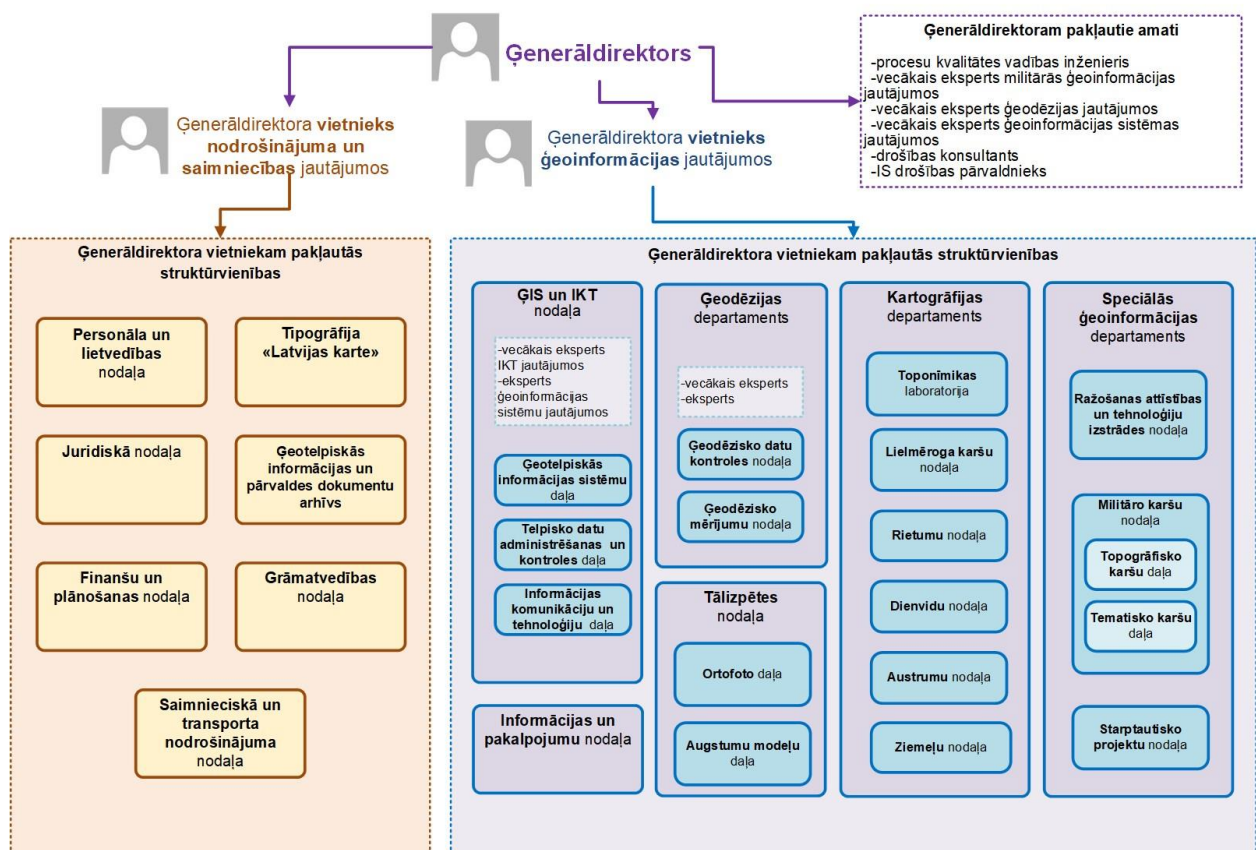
Ģenerāldirektors

Ģenerāldirektoram pakļautie amati

-procesu kvalitātes vadības inženieris
-vecākais eksperts militārās ģeoinformācijas jautājumos
-vecākais eksperts ģeodēzijas jautājumos
-vecākais eksperts ģeoinformācijas sistēmas jautājumos
-drošības konsultants
-IS drošības pārvaldnieks

Ģenerāldirektora vietnieks nodrošinājuma un saimniecības jautājumos

Ģenerāldirektora vietnieks ģeoinformācijas jautājumos

Ģenerāldirektora vietniekam pakļautās struktūrvienības

Personāla un lietvedības nodaļa

Tipogrāfija «Latvijas karte»

Juridiskā nodaļa

Ģeotelpiskās informācijas un pārvaldes dokumentu arhīvs

Finanšu un plānošanas nodaļa

Grāmatvedības nodaļa

Saimnieciskā un transporta nodrošinājuma nodaļa

Ģenerāldirektora vietniekam pakļautās struktūrvienības

ĢIS un IKT nodaļa

-vecākais eksperts IKT jautājumos
-eksperts ģeoinformācijas sistēmu jautājumos

Ģeotelpiskās informācijas sistēmu daļa

Telpisko datu administrēšanas un kontroles daļa

Informācijas komunikāciju un tehnoloģiju daļa

Informācijas un pakalpojumu nodaļa

Ģeodēzijas departaments

-vecākais eksperts
-eksperts

Ģeodēzisko datu kontroles nodaļa

Ģeodēzisko mērījumu nodaļa

Tālizpētes nodaļa

Ortofoto daļa

Augstumu modeļu daļa

Kartogrāfijas departaments

Toponīmikas laboratorija

Lielmēroga karšu nodaļa

Rietumu nodaļa

Dienvidu nodaļa

Austrumu nodaļa

Ziemeļu nodaļa

Speciālās ģeoinformācijas departaments

Ražošanas attīstības un tehnoloģiju izstrādes nodaļa

Militāro karšu nodaļa

Topogrāfisko karšu daļa

Tematisko karšu daļa

Starptautisko projektu nodaļa